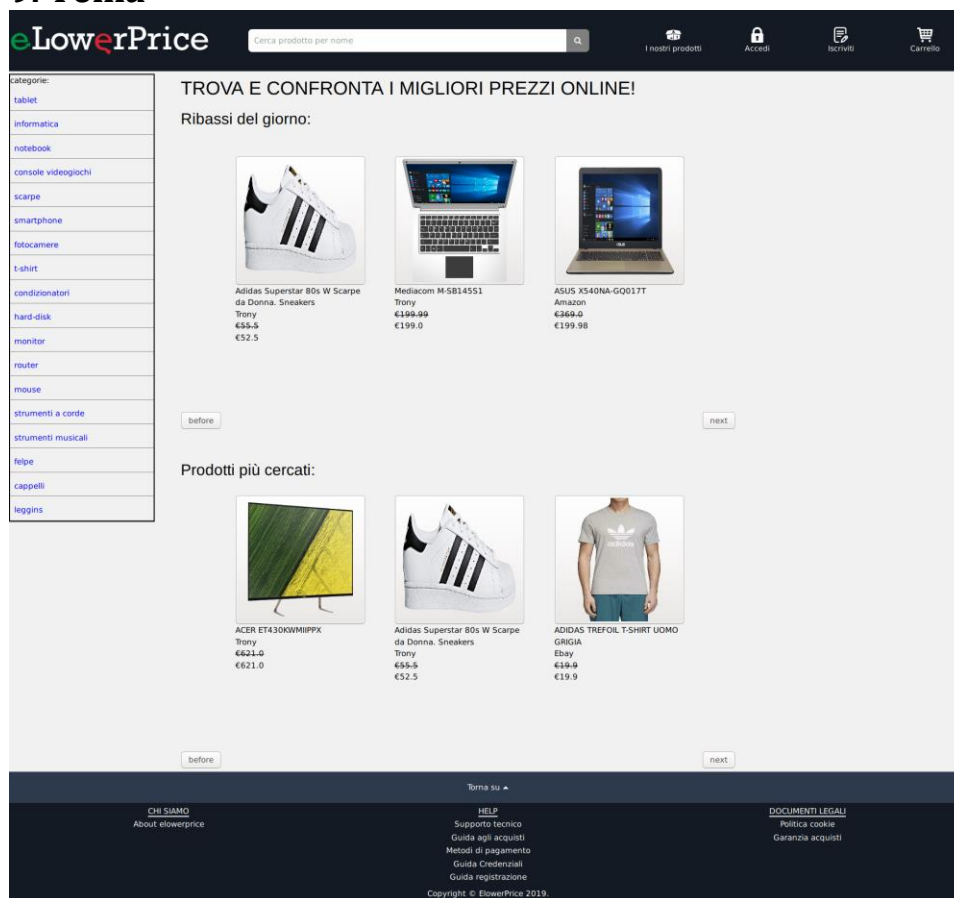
eLowerPrice

Cerca prodotto per nome

I nostri prodotti

Accedi

Iscriviti

Carrello

categorie:
tablet
informatica
notebook
console videogiochi
scarpe
smartphone
fotocamere
t-shirt
condizionatori
hard-disk
monitor
router
mouse
strumenti a corde
strumenti musicali
felpe
cappelli
leggins

TROVA E CONFRONTA I MIGLIORI PREZZI ONLINE!

Ribassi del giorno:

Adidas Superstar 80s W Scarpe da Donna. Sneakers
Trony
~~€55.5~~
€52.5

Mediacom M-SB145S1
Trony
~~€199.99~~
€199.0

ASUS X540NA-GQ017T
Amazon
~~€369.0~~
€199.98

before

next

Prodotti più cercati:

ACER ET430KWMIIPPX
Trony
~~€621.0~~
€621.0

Adidas Superstar 80s W Scarpe da Donna. Sneakers
Trony
~~€55.5~~
€52.5

ADIDAS TREFOIL T-SHIRT UOMO GRIGIA
Ebay
~~€19.9~~
€19.9

before

next

Torna su ▲

CHI SIAMO
About elowerprice

HELP
Supporto tecnico
Guida agli acquisti
Metodi di pagamento
Guida Credenziali
Guida registrazione

DOCUMENTI LEGALI
Politica cookie
Garanzia acquisti

Copyright © ElowerPrice 2019.